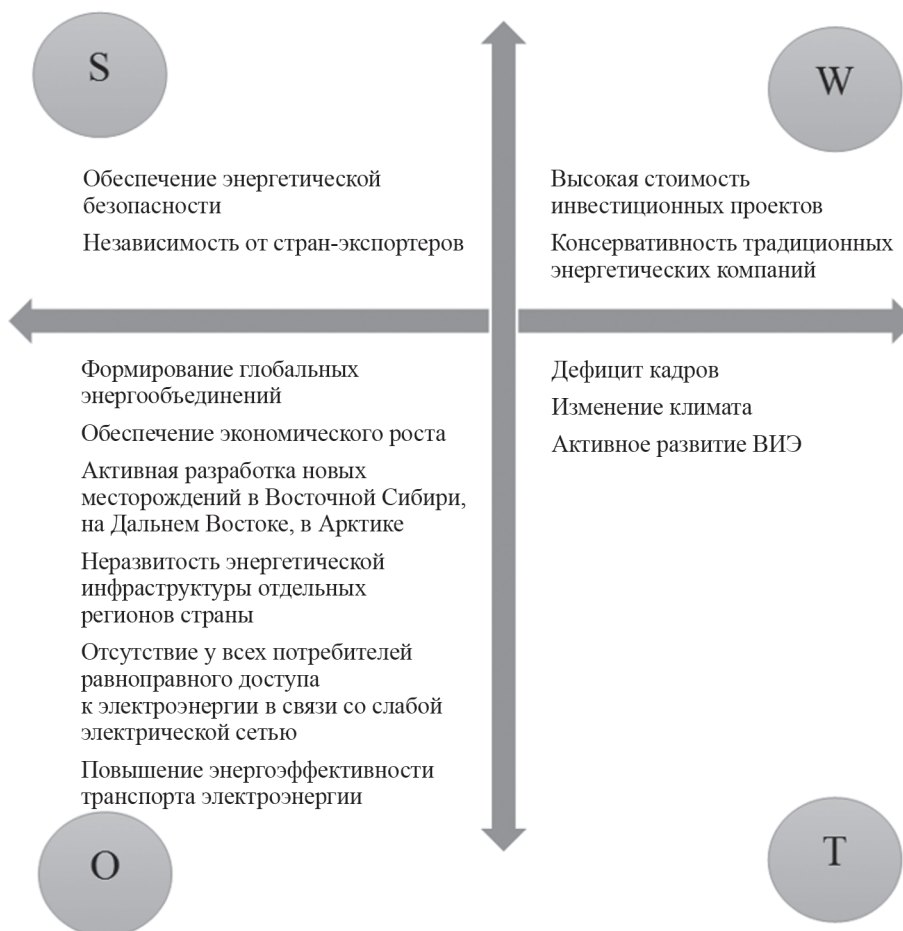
S

Обеспечение энергетической безопасности

Независимость от стран-экспортеров

W

Высокая стоимость инвестиционных проектов

Консервативность традиционных энергетических компаний

Формирование глобальных энергообъединений

Обеспечение экономического роста

Активная разработка новых месторождений в Восточной Сибири, на Дальнем Востоке, в Арктике

Неразвитость энергетической инфраструктуры отдельных регионов страны

Отсутствие у всех потребителей равноправного доступа к электроэнергии в связи со слабой электрической сетью

Повышение энергоэффективности транспорта электроэнергии

Дефицит кадров

Изменение климата

Активное развитие ВИЭ

O

T